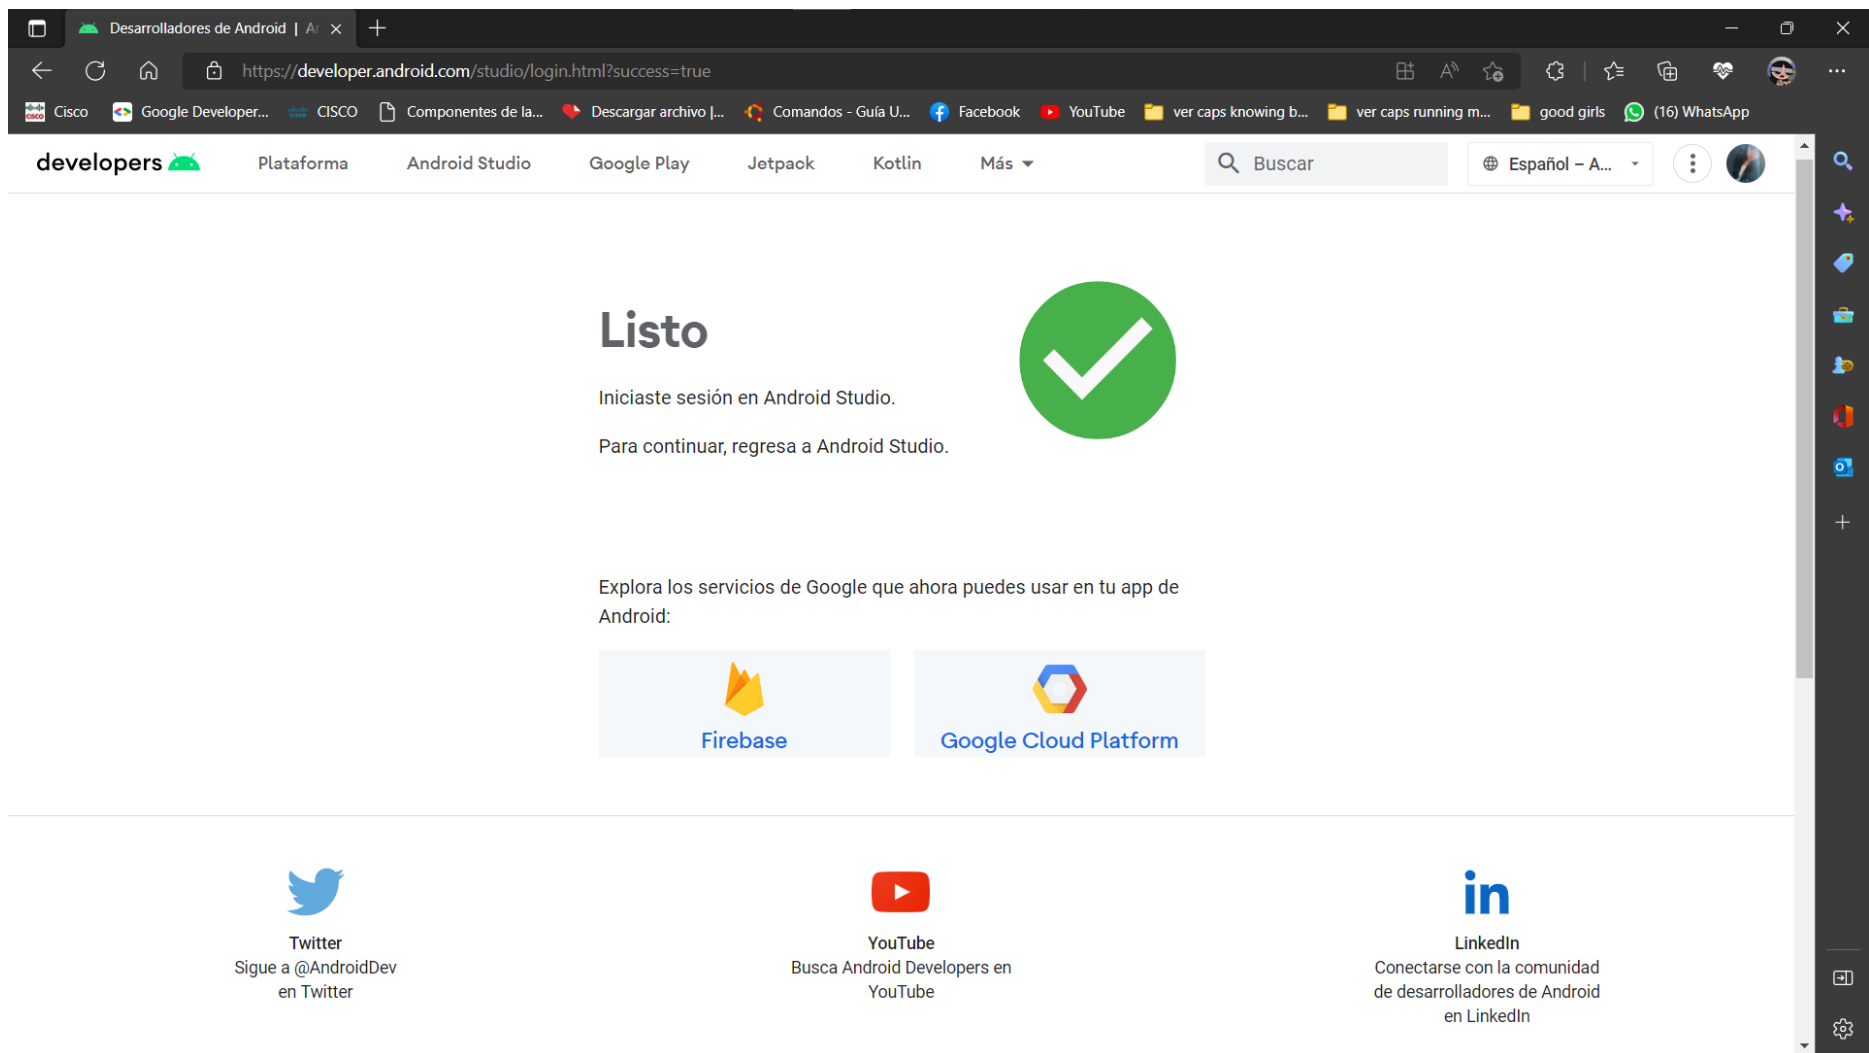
Desarrolladores de Android | A

https://developer.android.com/studio/login.html?success=true

Cisco Google Developer... CISCO Componentes de la... Descargar archivo |... Comandos - Guía U... Facebook YouTube ver caps knowing b... ver caps running m... good girls (16) WhatsApp

developers Plataforma Android Studio Google Play Jetpack Kotlin Más Buscar Español – A...

Listo

Iniciaste sesión en Android Studio.

Para continuar, regresa a Android Studio.

Explora los servicios de Google que ahora puedes usar en tu app de Android:

Firebase

Google Cloud Platform

Twitter
Sigue a @AndroidDev en Twitter

YouTube
Busca Android Developers en YouTube

LinkedIn
Conectarse con la comunidad de desarrolladores de Android en LinkedIn